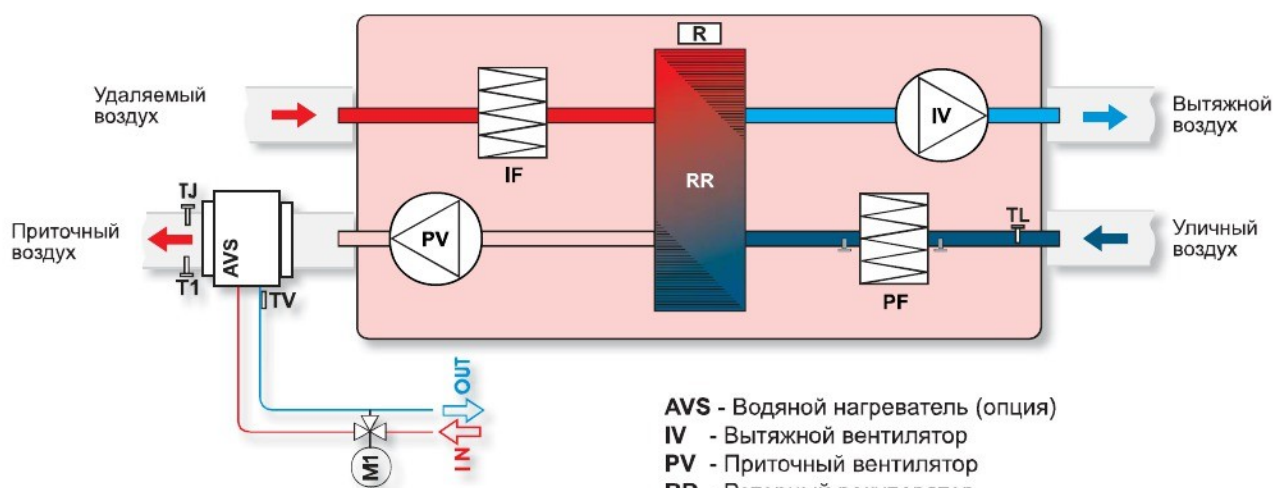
R

Удаляемый воздух

IF

RR

IV

Вытяжной воздух

TJ

Приточный воздух

AVS

T1

TV

PV

TL

PF

Уличный воздух

OUT

IN

M1

AVS - Водяной нагреватель (опция)
IV - Вытяжной вентилятор
PV - Приточный вентилятор
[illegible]